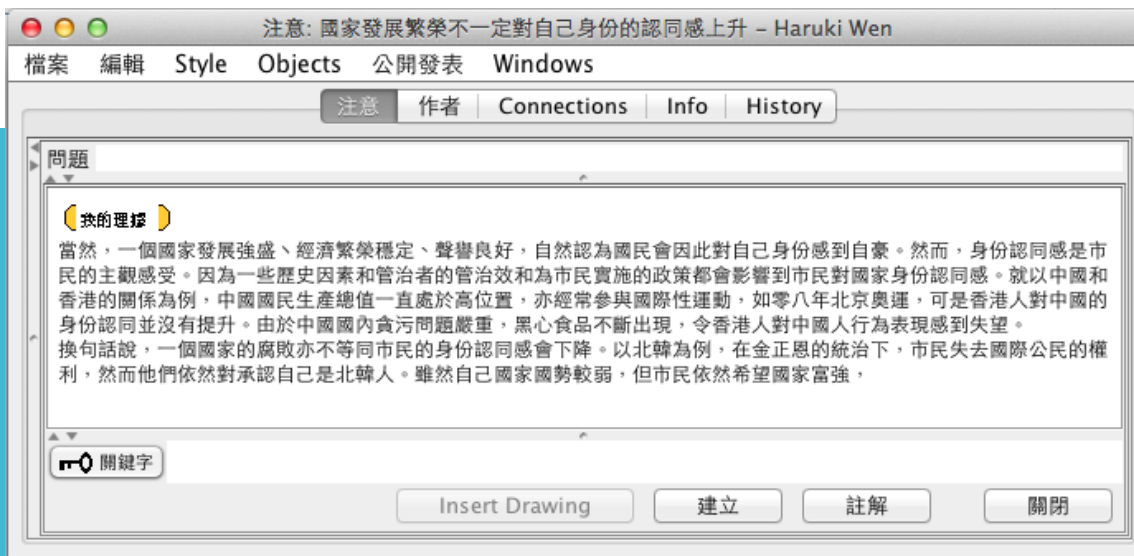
注意: 國家發展繁榮不一定對自己身份的認同感上升 – Haruki Wen

檔案 編輯 Style Objects 公開發表 Windows

注意 作者 Connections Info History

問題

我的理據

當然，一個國家發展強盛、經濟繁榮穩定、聲譽良好，自然認為國民會因此對自己身份感到自豪。然而，身份認同感是市民的主觀感受。因為一些歷史因素和管治者的管治效和為市民實施的政策都會影響到市民對國家身份認同感。就以中國和香港的關係為例，中國國民生產總值一直處於高位置，亦經常參與國際性運動，如零八年北京奧運，可是香港人對中國的身份認同並沒有提升。由於中國國內貪污問題嚴重，黑心食品不斷出現，令香港人對中國人行為表現感到失望。
換句話說，一個國家的腐敗亦不等同市民的身份認同感會下降。以北韓為例，在金正恩的統治下，市民失去國際公民的權利，然而他們依然對承認自己是北韓人。雖然自己國家國勢較弱，但市民依然希望國家富強，

關鍵字

Insert Drawing 建立 註解 關閉